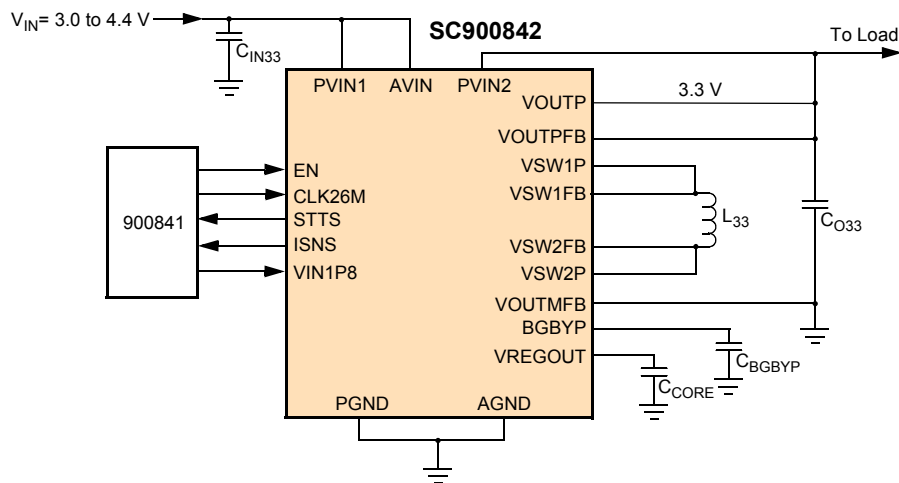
$V_{IN}$= 3.0 to 4.4 V

$C_{IN33}$

SC900842

To Load

PVIN1 AVIN PVIN2

VOUTP

3.3 V

VOUTPFB

EN

CLK26M

STTS

ISNS

VIN1P8

900841

VSW1P

VSW1FB

VSW2FB

VSW2P

$L_{33}$

$C_{O33}$

VOUTMFB

BGBYP

VREGOUT

$C_{BGBYP}$

$C_{CORE}$

PGND AGND